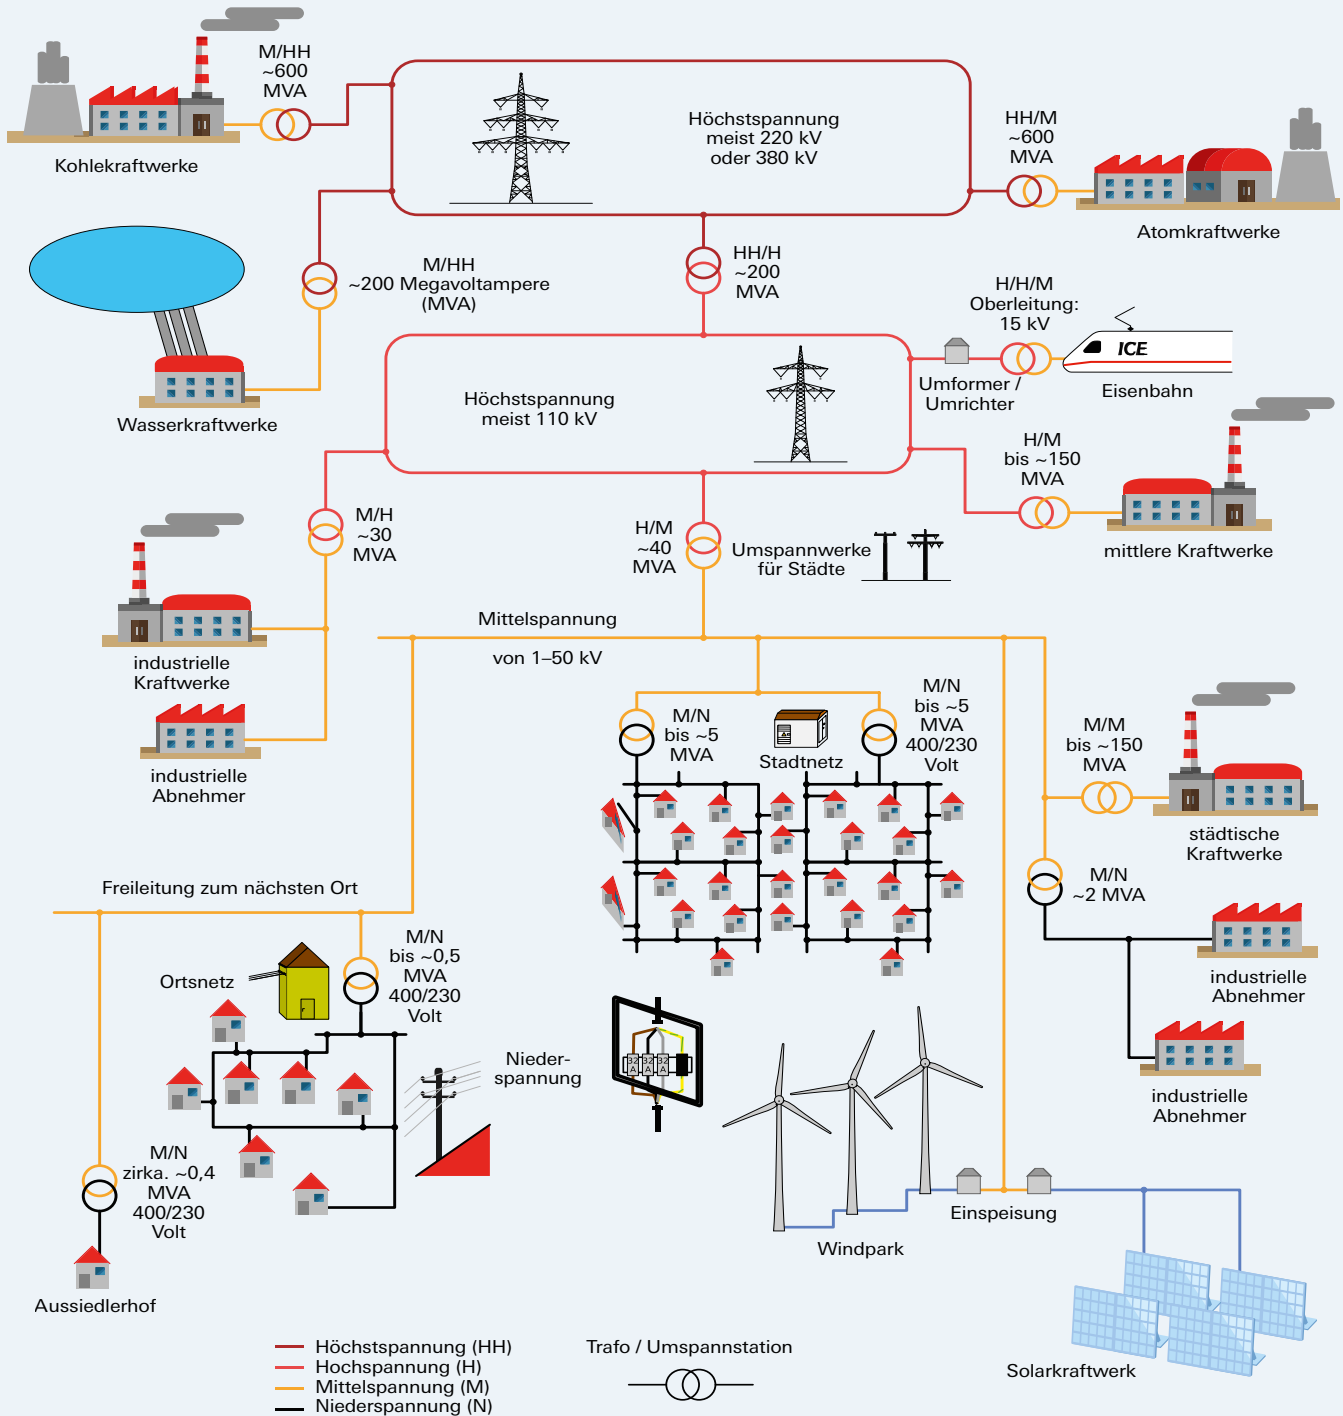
M/HH
~600
MVA

Kohlekraftwerke

Höchstspannung
meist 220 kV
oder 380 kV

HH/M
~600
MVA

Atomkraftwerke

M/HH
~200 Megavoltampere
(MVA)

HH/H
~200
MVA

H/H/M
Oberleitung:
15 kV

ICE

Eisenbahn

Wasserkraftwerke

Höchstspannung
meist 110 kV

Umformer /
Umrichter

H/M
bis ~150
MVA

mittlere Kraftwerke

M/H
~30
MVA

H/M
~40
MVA

Umspannwerke
für Städte

industrielle
Kraftwerke

Mittelspannung

von 1–50 kV

industrielle
Abnehmer

M/N
bis ~5
MVA

Stadtnetz

M/N
bis ~5
MVA
400/230
Volt

M/M
bis ~150
MVA

städtische
Kraftwerke

M/N
~2 MVA

Freileitung zum nächsten Ort

industrielle
Abnehmer

Ortsnetz

M/N
bis ~0,5
MVA
400/230
Volt

Nieder-
spannung

32 A 32 A 32 A

industrielle
Abnehmer

M/N
zirka. ~0,4
MVA
400/230
Volt

Einspeisung

Windpark

Aussiedlerhof

Höchstspannung (HH)
Hochspannung (H)
Mittelspannung (M)
Niederspannung (N)

Trafo / Umspannstation

Solarkraftwerk